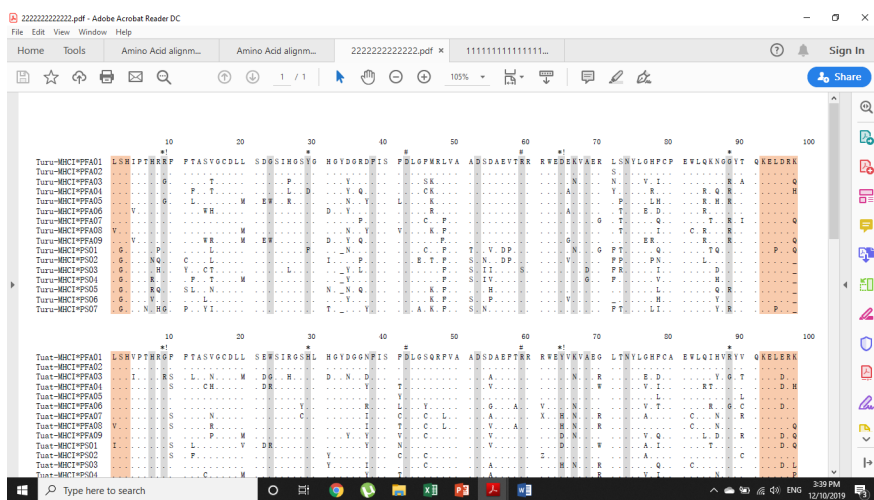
2222222222222.pdf - Adobe Acrobat Reader DC
File Edit View Window Help
Home Tools Amino Acid alignm... Amino Acid alignm... 2222222222222.pdf × 111111111111111...
Sign In
1 / 1 105%
Share

10 20 30 40 50 60 70 80 90 100
Turu-MHCI*PFA01 LSHIPTHRRF FTASVGCDLL SDGSIHGSYG HGYDGRDPIS FDLGPWRLVA ADSDAEVTRR RWEDEKVAER LSNYLGHPCP EWLQKNGGYT QKELDRK
Turu-MHCI*PFA02
Turu-MHCI*PFA03
Turu-MHCI*PFA04
Turu-MHCI*PFA05
Turu-MHCI*PFA06
Turu-MHCI*PFA07
Turu-MHCI*PFA08
Turu-MHCI*PFA09
Turu-MHCI*PS01
Turu-MHCI*PS02
Turu-MHCI*PS03
Turu-MHCI*PS04
Turu-MHCI*PS05
Turu-MHCI*PS06
Turu-MHCI*PS07

10 20 30 40 50 60 70 80 90 100
Tuat-MHCI*PFA01 LSHIPTHRGF FTASVGCDLL SEWSIRGSHL HGYDGGNPIS FDLGSQRPVA ADSDAEFTRR RWEYVKVAEG LTNYLGHPCA EWLQIHVRYV QKELERK
Tuat-MHCI*PFA02
Tuat-MHCI*PFA03
Tuat-MHCI*PFA04
Tuat-MHCI*PFA05
Tuat-MHCI*PFA06
Tuat-MHCI*PFA07
Tuat-MHCI*PFA08
Tuat-MHCI*PFA09
Tuat-MHCI*PS01
Tuat-MHCI*PS02
Tuat-MHCI*PS03
Tuat-MHCI*PS04

Type here to search
ENG 3:39 PM 12/10/2019